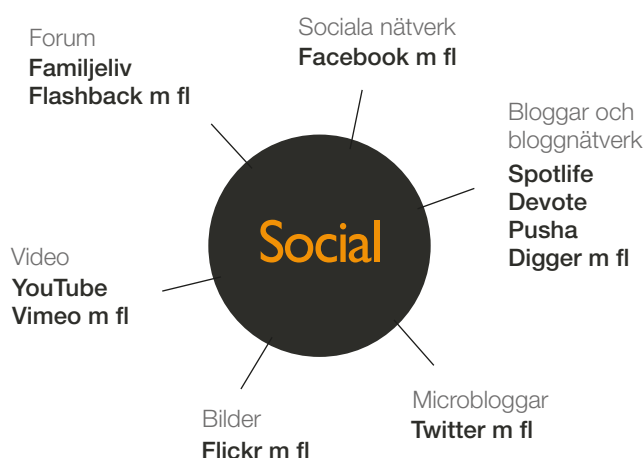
Forum
Familjeliv
Flashback m fl

Sociala nätverk
Facebook m fl

Bloggar och bloggnätverk
Spotlife
Devote
Pusha
Digger m fl

Social

Video
YouTube
Vimeo m fl

Bilder
Flickr m fl

Microbloggar
Twitter m fl